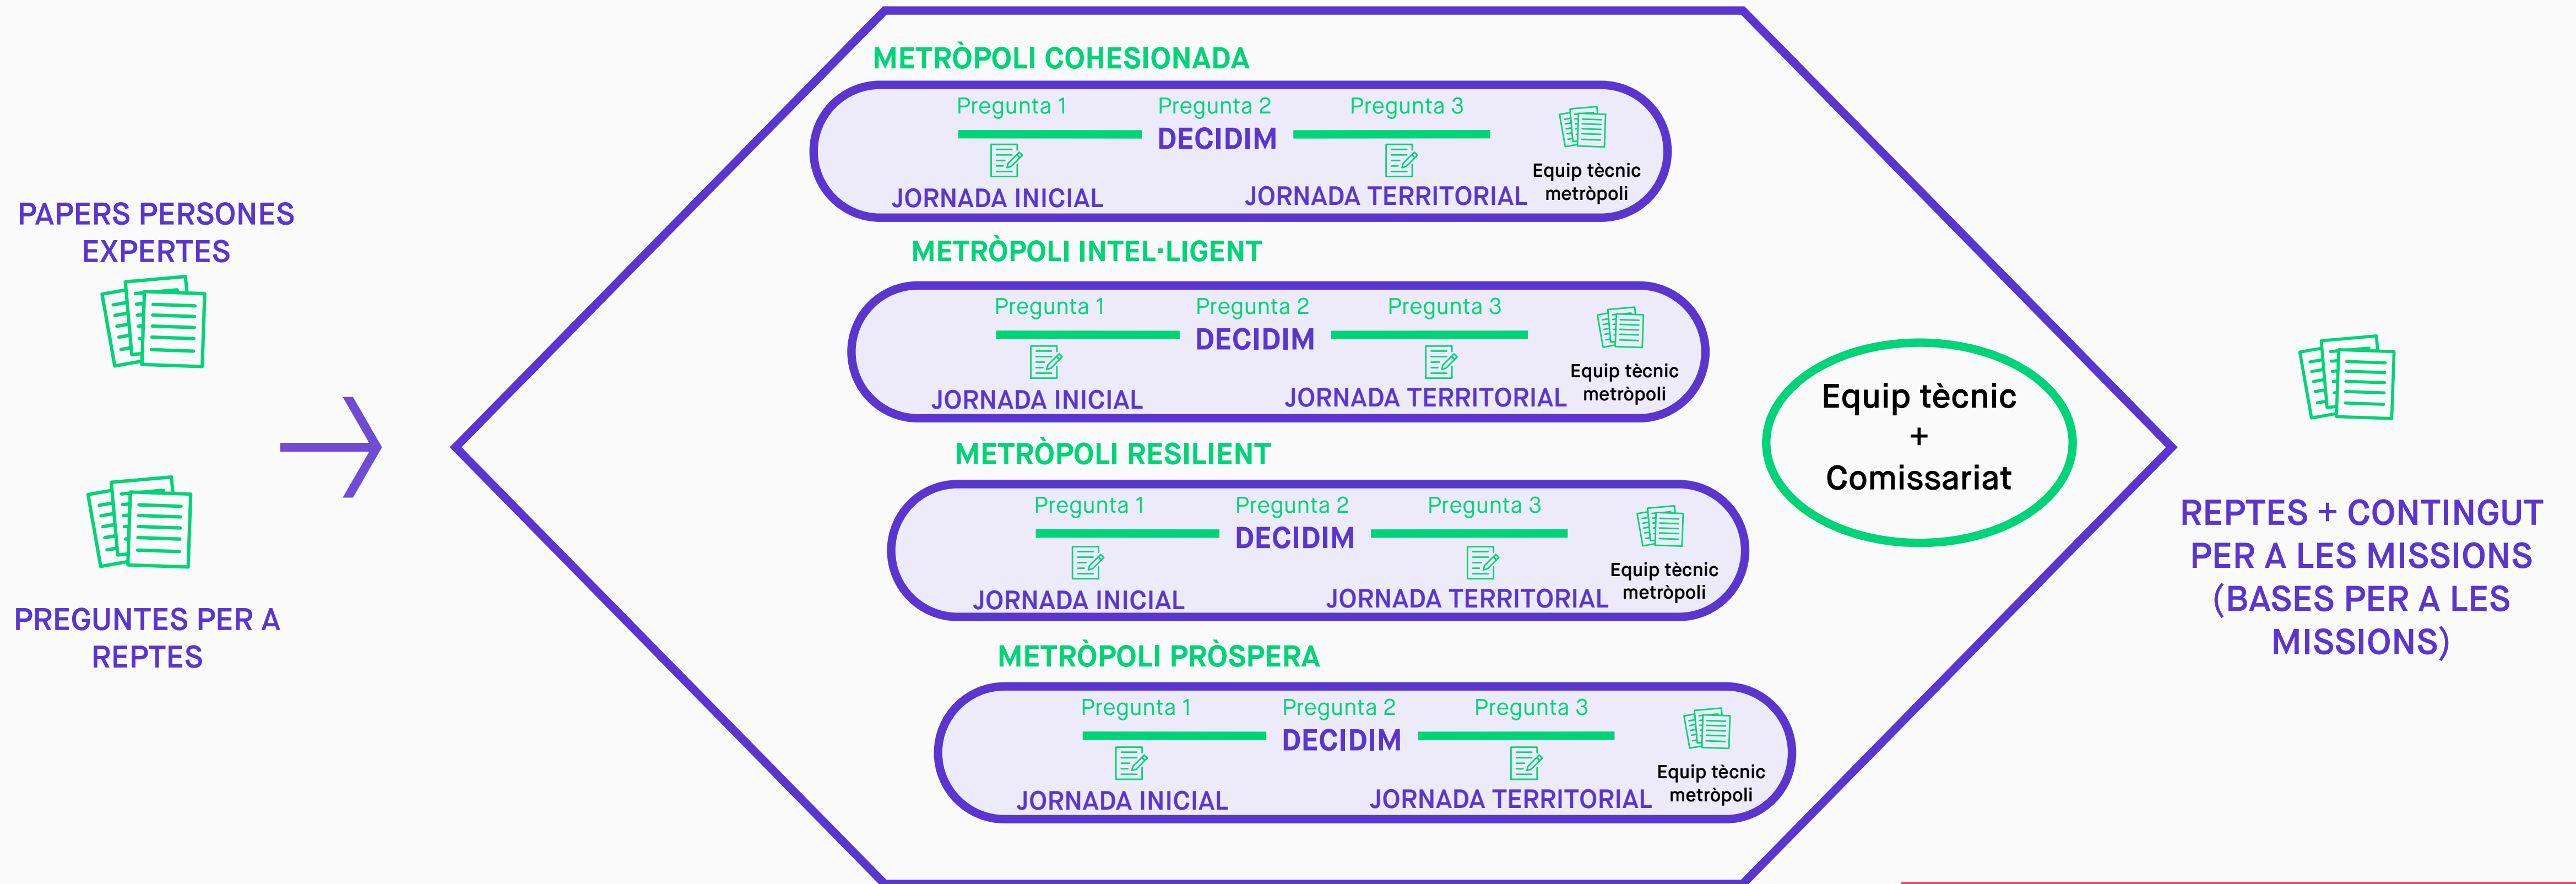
PAPERS PERSONES EXPERTES

PREGUNTES PER A REPTES

METRÒPOLI COHESIONADA

Pregunta 1 Pregunta 2 Pregunta 3

DECIDIM

JORNADA INICIAL JORNADA TERRITORIAL

Equip tècnic metròpoli

METRÒPOLI INTEL·LIGENT

Pregunta 1 Pregunta 2 Pregunta 3

DECIDIM

JORNADA INICIAL JORNADA TERRITORIAL

Equip tècnic metròpoli

METRÒPOLI RESILIENT

Pregunta 1 Pregunta 2 Pregunta 3

DECIDIM

JORNADA INICIAL JORNADA TERRITORIAL

Equip tècnic metròpoli

METRÒPOLI PRÒSPERA

Pregunta 1 Pregunta 2 Pregunta 3

DECIDIM

JORNADA INICIAL JORNADA TERRITORIAL

Equip tècnic metròpoli

Equip tècnic + Comissariat

REPTES + CONTINGUT PER A LES MISSIONS (BASES PER A LES MISSIONS)